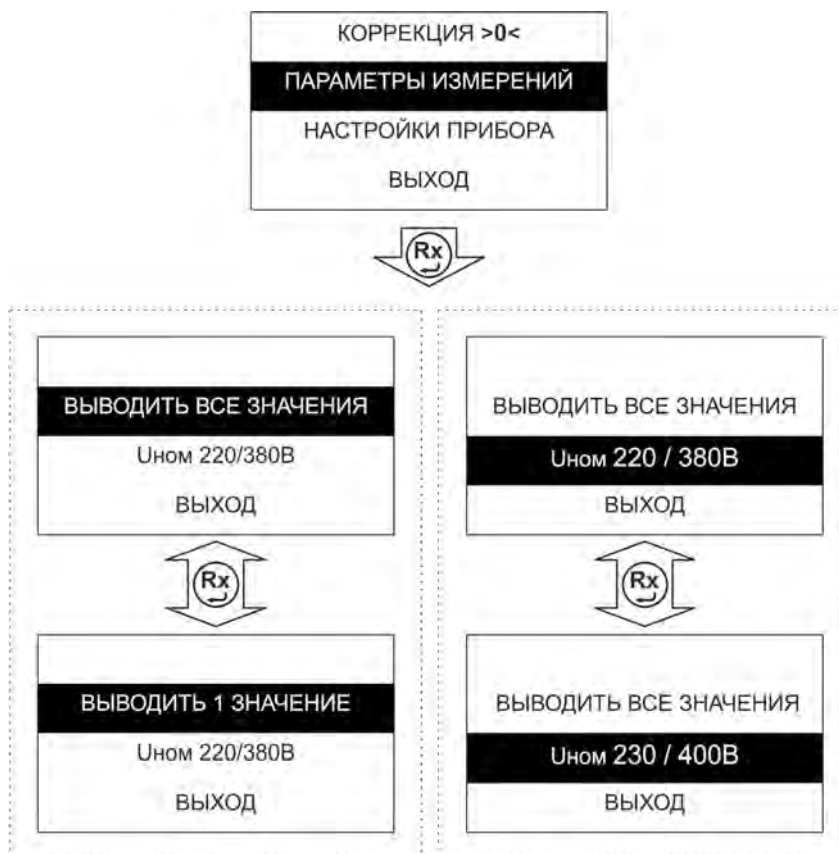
КОРРЕКЦИЯ >0<
ПАРАМЕТРЫ ИЗМЕРЕНИЙ
НАСТРОЙКИ ПРИБОРА
ВЫХОД

Rx

ВЫВОДИТЬ ВСЕ ЗНАЧЕНИЯ
Uном 220/380В
ВЫХОД

Rx

ВЫВОДИТЬ 1 ЗНАЧЕНИЕ
Uном 220/380В
ВЫХОД

ВЫВОДИТЬ ВСЕ ЗНАЧЕНИЯ
Uном 220 / 380В
ВЫХОД

Rx

ВЫВОДИТЬ ВСЕ ЗНАЧЕНИЯ
Uном 230 / 400В
ВЫХОД